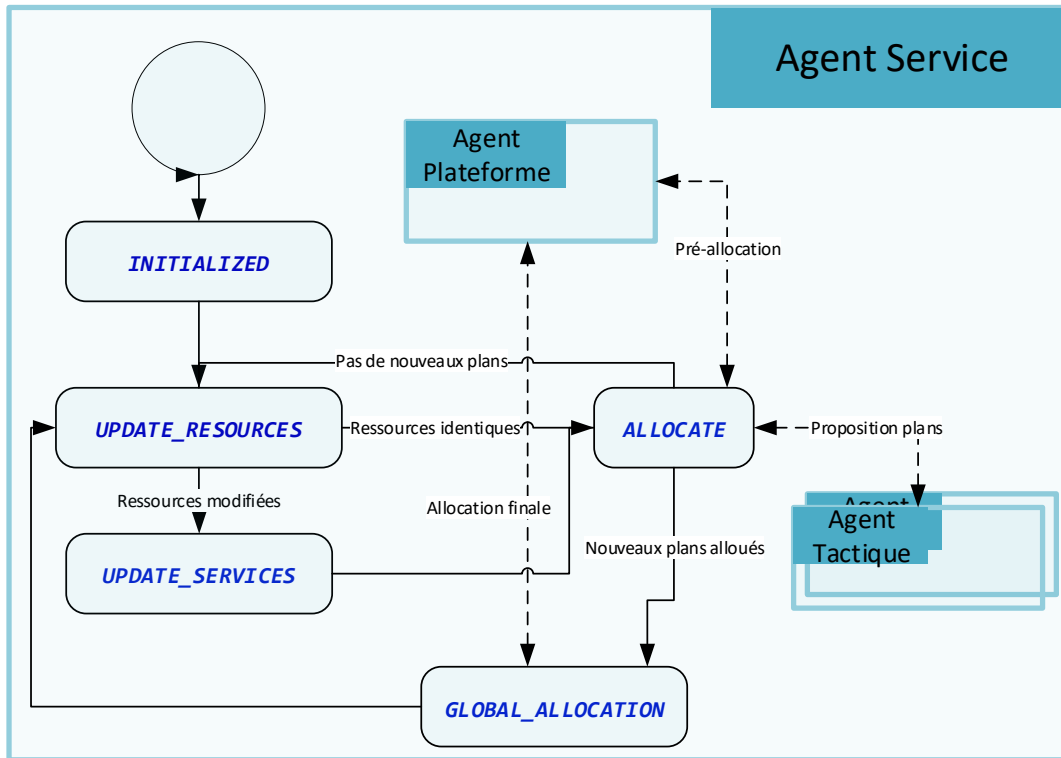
Agent Service

Agent Plateforme

Pré-allocation

INITIALIZED

Pas de nouveaux plans

UPDATE_RESOURCES

Ressources identiques

ALLOCATE

Proposition plans

Ressources modifiées

Allocation finale

Agent

Agent Tactique

Nouveaux plans alloués

UPDATE_SERVICES

GLOBAL_ALLOCATION